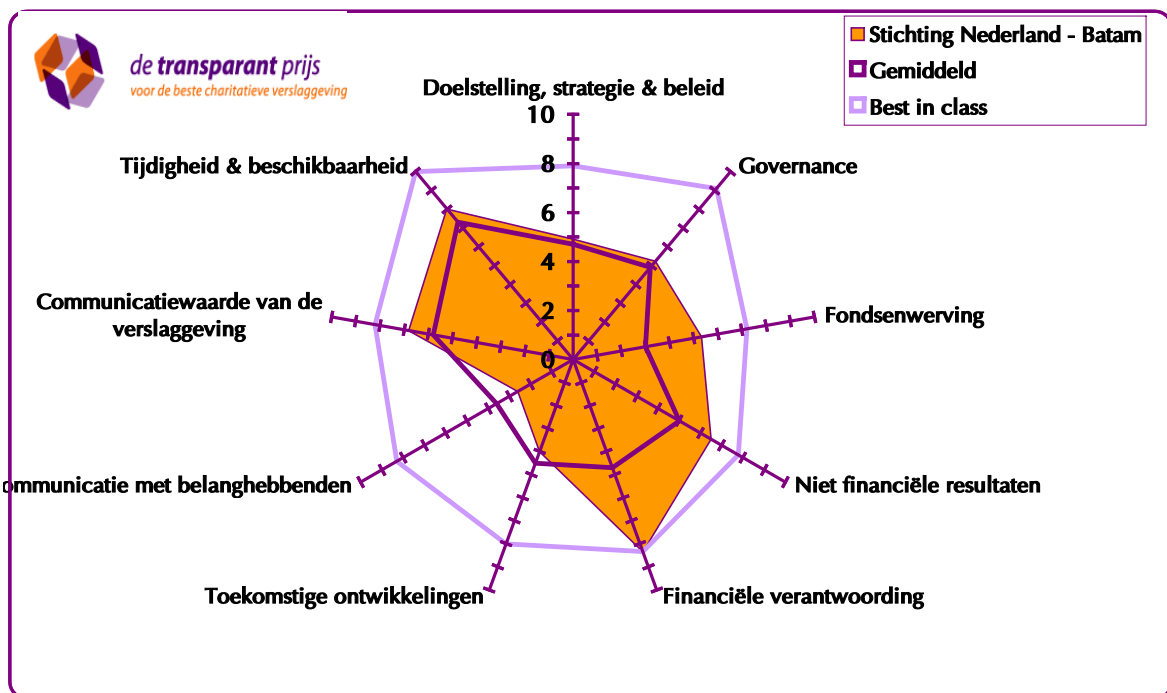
de transparant prijs
voor de beste charitatieve verslaggeving

Stichting Nederland - Batam
Gemiddeld
Best in class

Doelstelling, strategie & beleid
10
8
6
4
2
0
Governance
Fondsenwerving
Niet financiële resultaten
Financiële verantwoording
Toekomstige ontwikkelingen
ommunicatie met belanghebbenden
Communicatiewaarde van de verslaggeving
Tijdigheid & beschikbaarheid